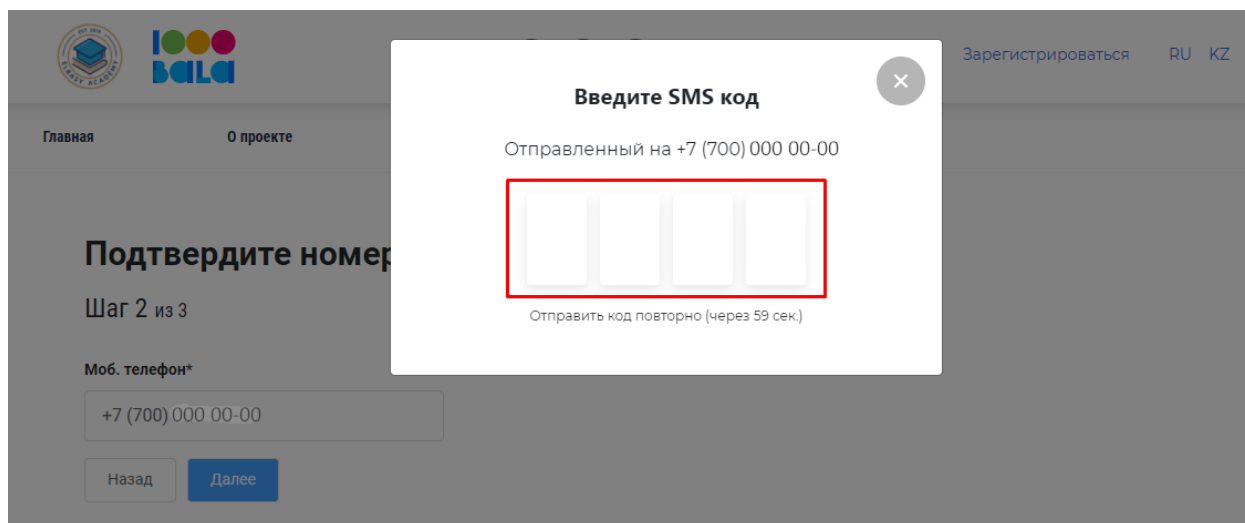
EST. 2019
ELBASY ACADEMY

1000
BALA

Зарегистрироваться RU KZ

Главная О проекте

Подтвердите номер

Шаг 2 из 3

Моб. телефон*

+7 (700) 000 00-00

Назад Далее

Введите SMS код

Отправленный на +7 (700) 000 00-00

Отправить код повторно (через 59 сек.)

×